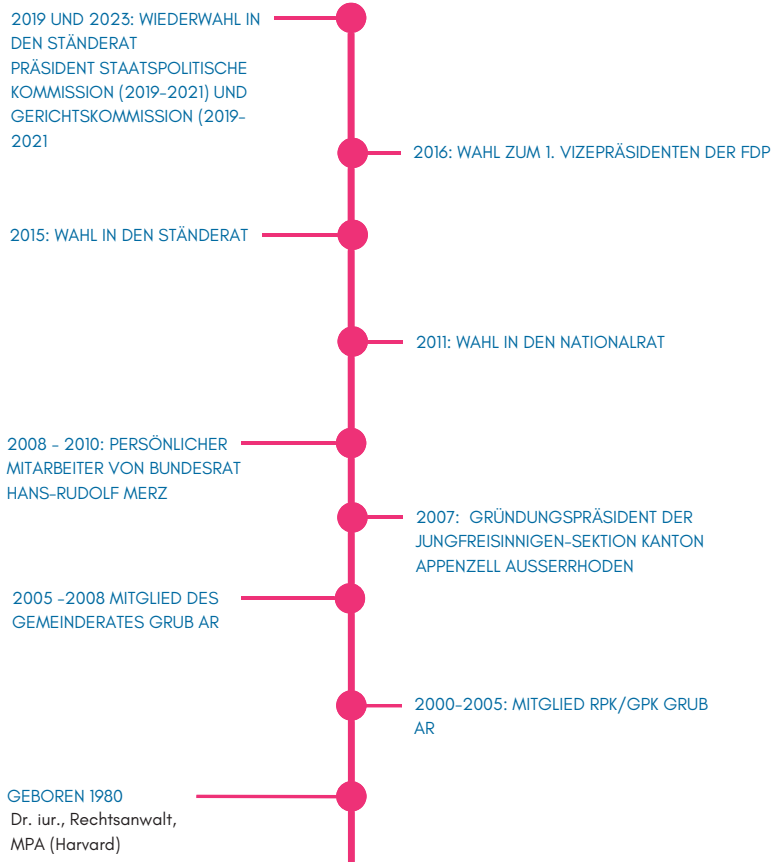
2019 UND 2023: WIEDERWAHL IN DEN STÄNDERAT
PRÄSIDENT STAATSPOLITISCHE KOMMISSION (2019-2021) UND GERICHTSKOMMISSION (2019-2021

2016: WAHL ZUM 1. VIZEPRÄSIDENTEN DER FDP

2015: WAHL IN DEN STÄNDERAT

2011: WAHL IN DEN NATIONALRAT

2008 - 2010: PERSÖNLICHER MITARBEITER VON BUNDESRAT HANS-RUDOLF MERZ

2007: GRÜNDUNGSPRÄSIDENT DER JUNGFREISINNIGEN-SEKTION KANTON APPENZELL AUSSERRHODEN

2005 -2008 MITGLIED DES GEMEINDERATES GRUB AR

2000-2005: MITGLIED RPK/GPK GRUB AR

GEBOREN 1980
Dr. iur., Rechtsanwalt, MPA (Harvard)